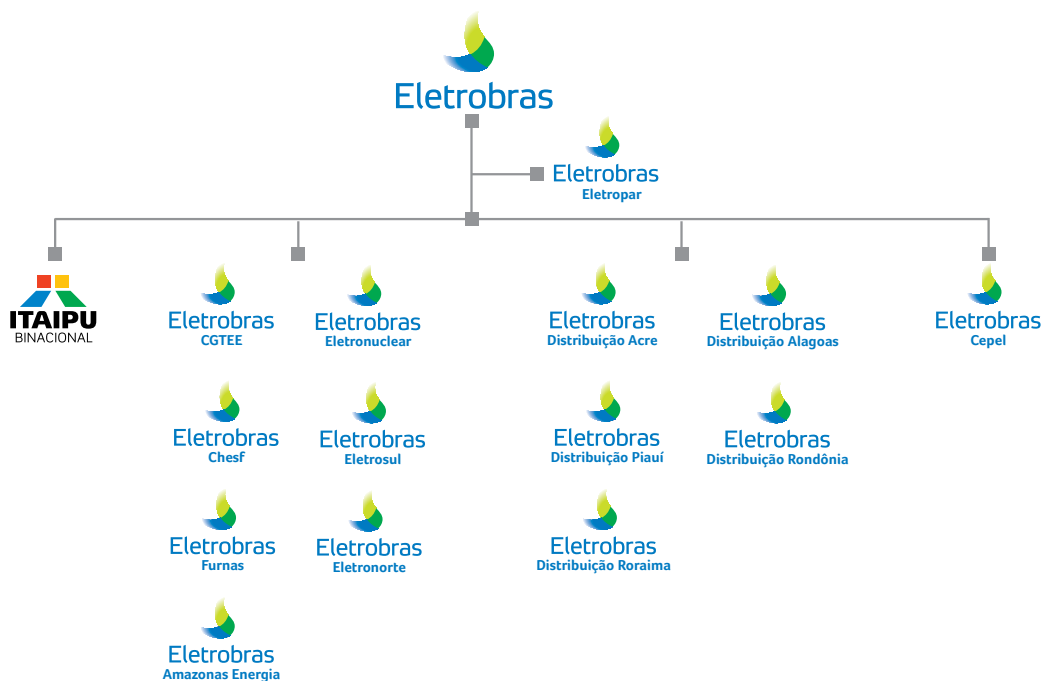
Eletrobras

Eletrobras
Eletropar

ITAIPU
BINACIONAL

Eletrobras
CGTEE

Eletrobras
Chesf

Eletrobras
Furnas

Eletrobras
Amazonas Energia

Eletrobras
Eletronuclear

Eletrobras
Eletrosul

Eletrobras
Eletronorte

Eletrobras
Distribuição Acre

Eletrobras
Distribuição Piauí

Eletrobras
Distribuição Roraima

Eletrobras
Distribuição Alagoas

Eletrobras
Distribuição Rondônia

Eletrobras
Cepel